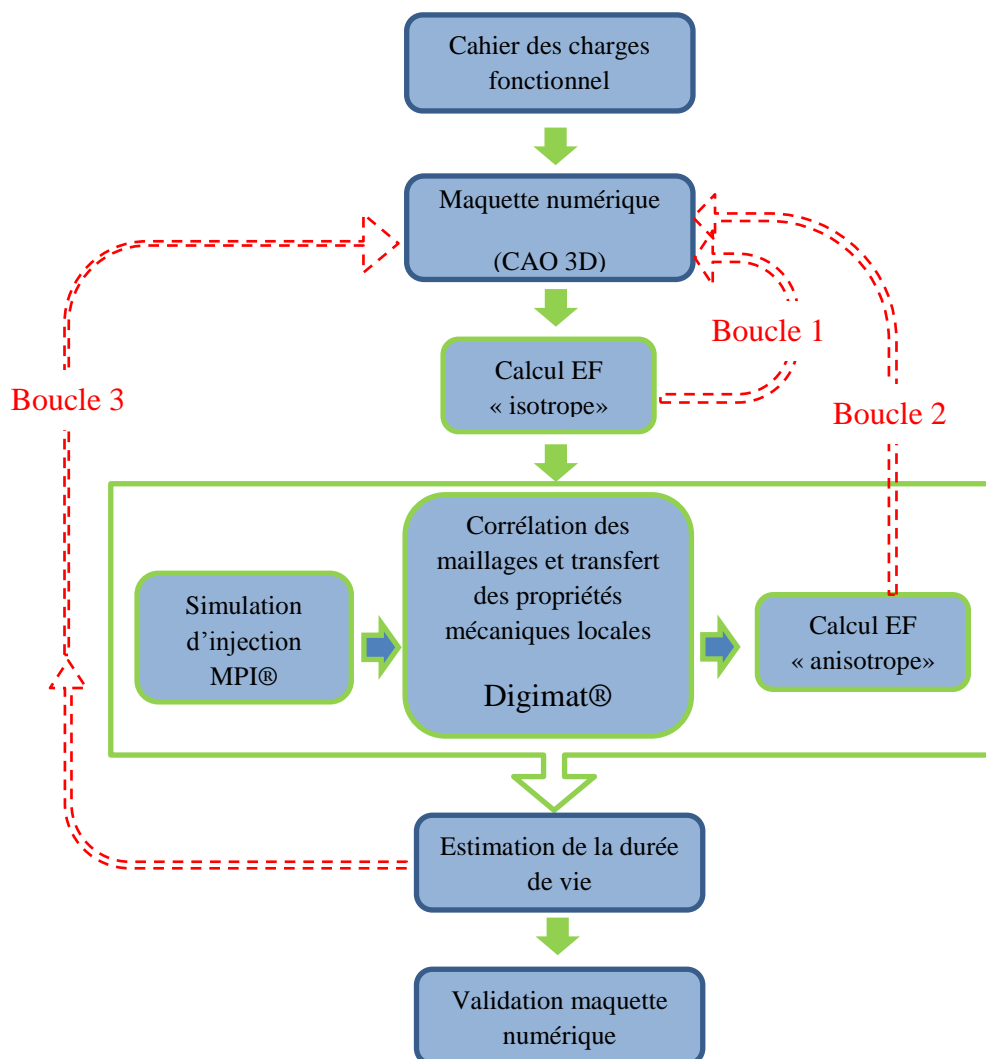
Cahier des charges fonctionnel

Maquette numérique

(CAO 3D)

Boucle 1

Calcul EF « isotrope»

Boucle 3

Boucle 2

Corrélation des maillages et transfert des propriétés mécaniques locales

Digimat®

Simulation d'injection MPI®

Calcul EF « anisotrope»

Estimation de la durée de vie

Validation maquette numérique